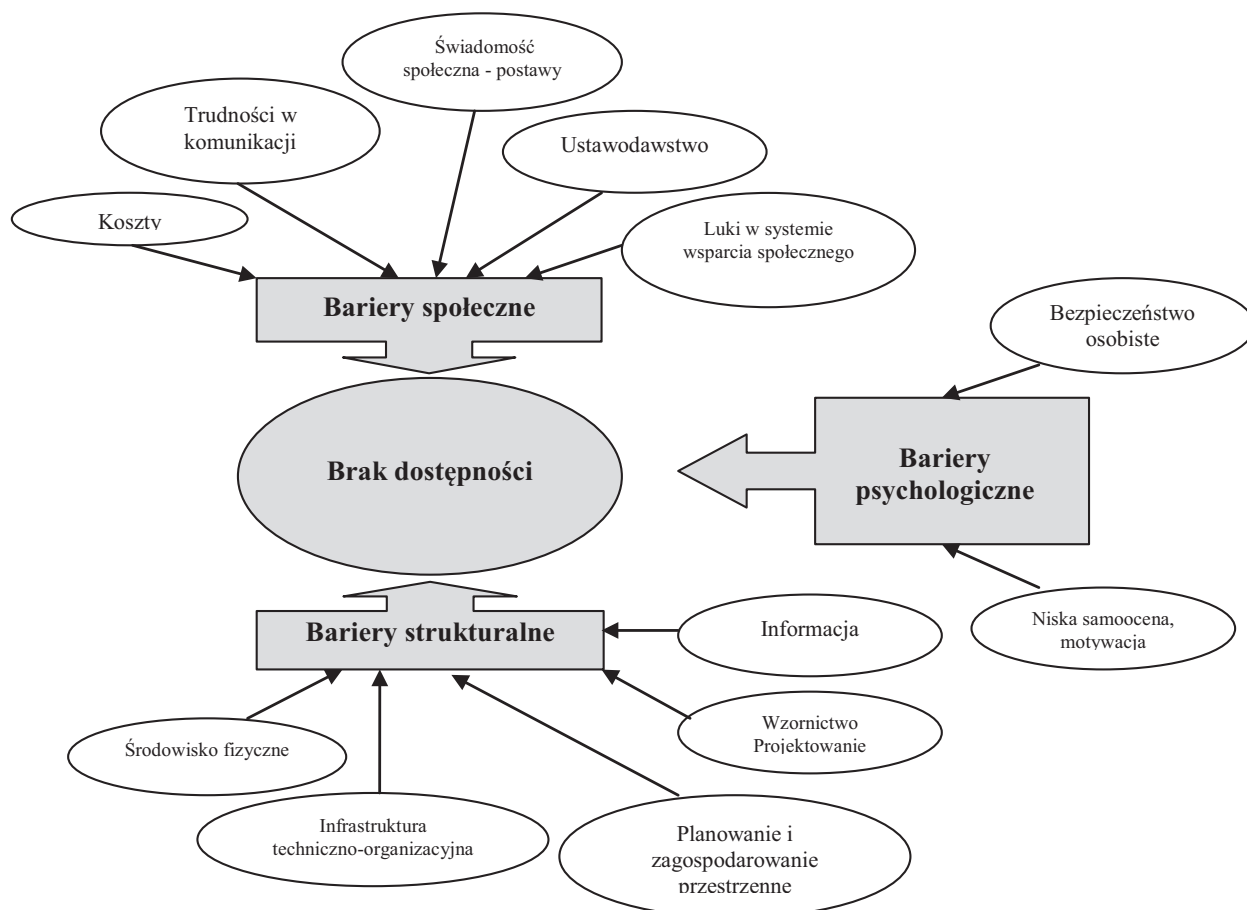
Świadomość społeczna - postawy

Trudności w komunikacji

Ustawodawstwo

Koszty

Luki w systemie wsparcia społecznego

Bariery społeczne

Bezpieczeństwo osobiste

Brak dostępności

Bariery psychologiczne

Bariery strukturalne

Informacja

Niska samoocena, motywacja

Wzornictwo Projektowanie

Środowisko fizyczne

Infrastruktura techniczno-organizacyjna

Planowanie i zagospodarowanie przestrzenne